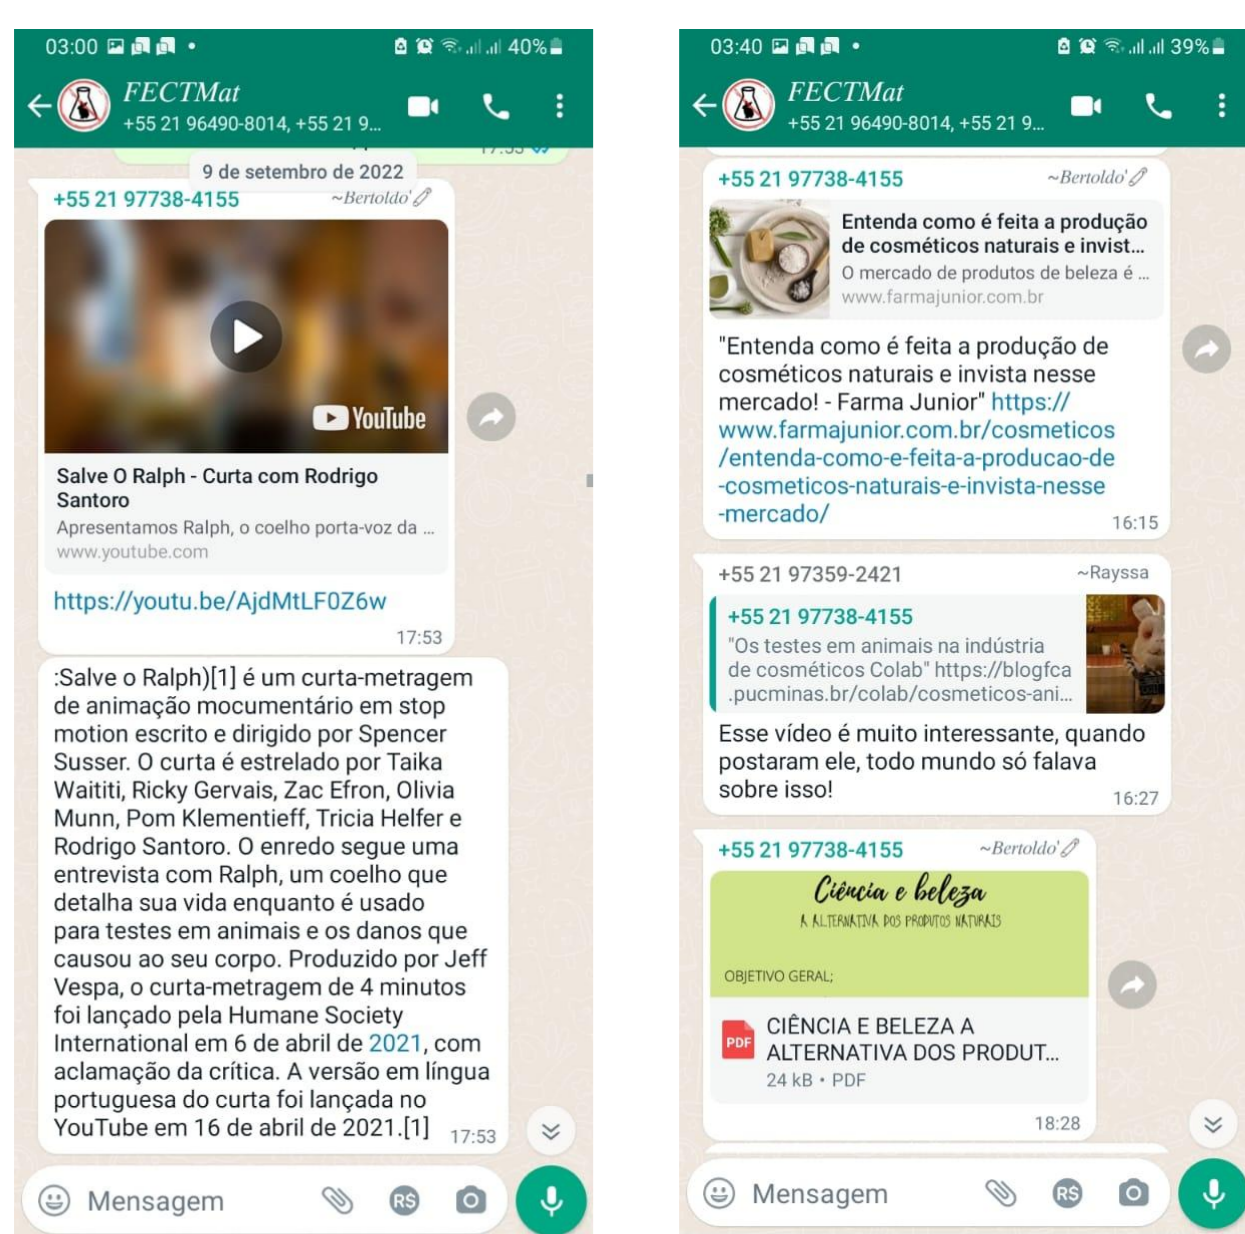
03:00 40%

FECTMat
+55 21 96490-8014, +55 21 9...

9 de setembro de 2022

+55 21 97738-4155 ~Bertoldo'

YouTube

Salve O Ralph - Curta com Rodrigo Santoro
Apresentamos Ralph, o coelho porta-voz da ...
www.youtube.com

https://youtu.be/AjdMtLF0Z6w
17:53

:Salve o Ralph)[1] é um curta-metragem de animação documentário em stop motion escrito e dirigido por Spencer Susser. O curta é estrelado por Taika Waititi, Ricky Gervais, Zac Efron, Olivia Munn, Pom Klementieff, Tricia Helfer e Rodrigo Santoro. O enredo segue uma entrevista com Ralph, um coelho que detalha sua vida enquanto é usado para testes em animais e os danos que causou ao seu corpo. Produzido por Jeff Vespa, o curta-metragem de 4 minutos foi lançado pela Humane Society International em 6 de abril de 2021, com aclamação da crítica. A versão em língua portuguesa do curta foi lançada no YouTube em 16 de abril de 2021.[1] 17:53

Mensagem

03:40 39%

FECTMat
+55 21 96490-8014, +55 21 9...

+55 21 97738-4155 ~Bertoldo'

Entenda como é feita a produção de cosméticos naturais e invist...
O mercado de produtos de beleza é ...
www.farmajunior.com.br

"Entenda como é feita a produção de cosméticos naturais e invista nesse mercado! - Farma Junior" https://www.farmajunior.com.br/cosmeticos/entenda-como-e-feita-a-producao-de-cosmeticos-naturais-e-invista-nesse-mercado/
16:15

+55 21 97359-2421 ~Rayssa

+55 21 97738-4155
"Os testes em animais na indústria de cosméticos Colab" https://blogfca.pucminas.br/colab/cosmeticos-ani...

Esse vídeo é muito interessante, quando postaram ele, todo mundo só falava sobre isso!
16:27

+55 21 97738-4155 ~Bertoldo'

Ciência e beleza
A ALTERNATIVA DOS PRODUTOS NATURAIS
OBJETIVO GERAL;

PDF
CIÊNCIA E BELEZA A ALTERNATIVA DOS PRODUT...
24 kB • PDF
18:28

Mensagem